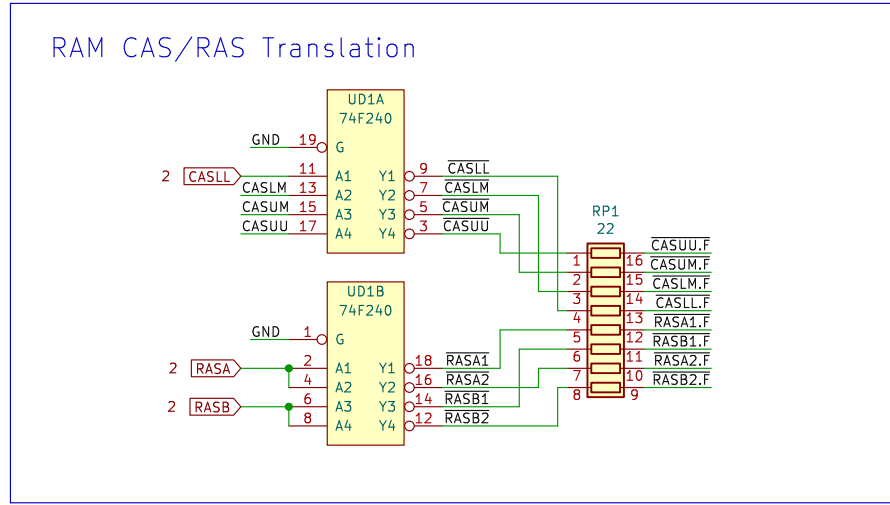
RAM CAS/RAS Translation

UD1A
74F240

GND 19 G
2 CASLL 11 A1 Y1 9 $\overline{CASLL}$
CASLM 13 A2 Y2 7 $\overline{CASLM}$
CASUM 15 A3 Y3 5 $\overline{CASUM}$
CASUU 17 A4 Y4 3 $\overline{CASUU}$

RP1
22

1 16 $\overline{CASUU.F}$
2 15 $\overline{CASUM.F}$
3 14 $\overline{CASLM.F}$
4 13 $\overline{CASLL.F}$
5 12 $\overline{RASA1.F}$
6 11 $\overline{RASB1.F}$
7 10 $\overline{RASA2.F}$
8 9 $\overline{RASB2.F}$

UD1B
74F240

GND 1 G
2 RASA 2 A1 Y1 18 $\overline{RASA1}$
4 A2 Y2 16 $\overline{RASA2}$
2 RASB 6 A3 Y3 14 $\overline{RASB1}$
8 A4 Y4 12 $\overline{RASB2}$